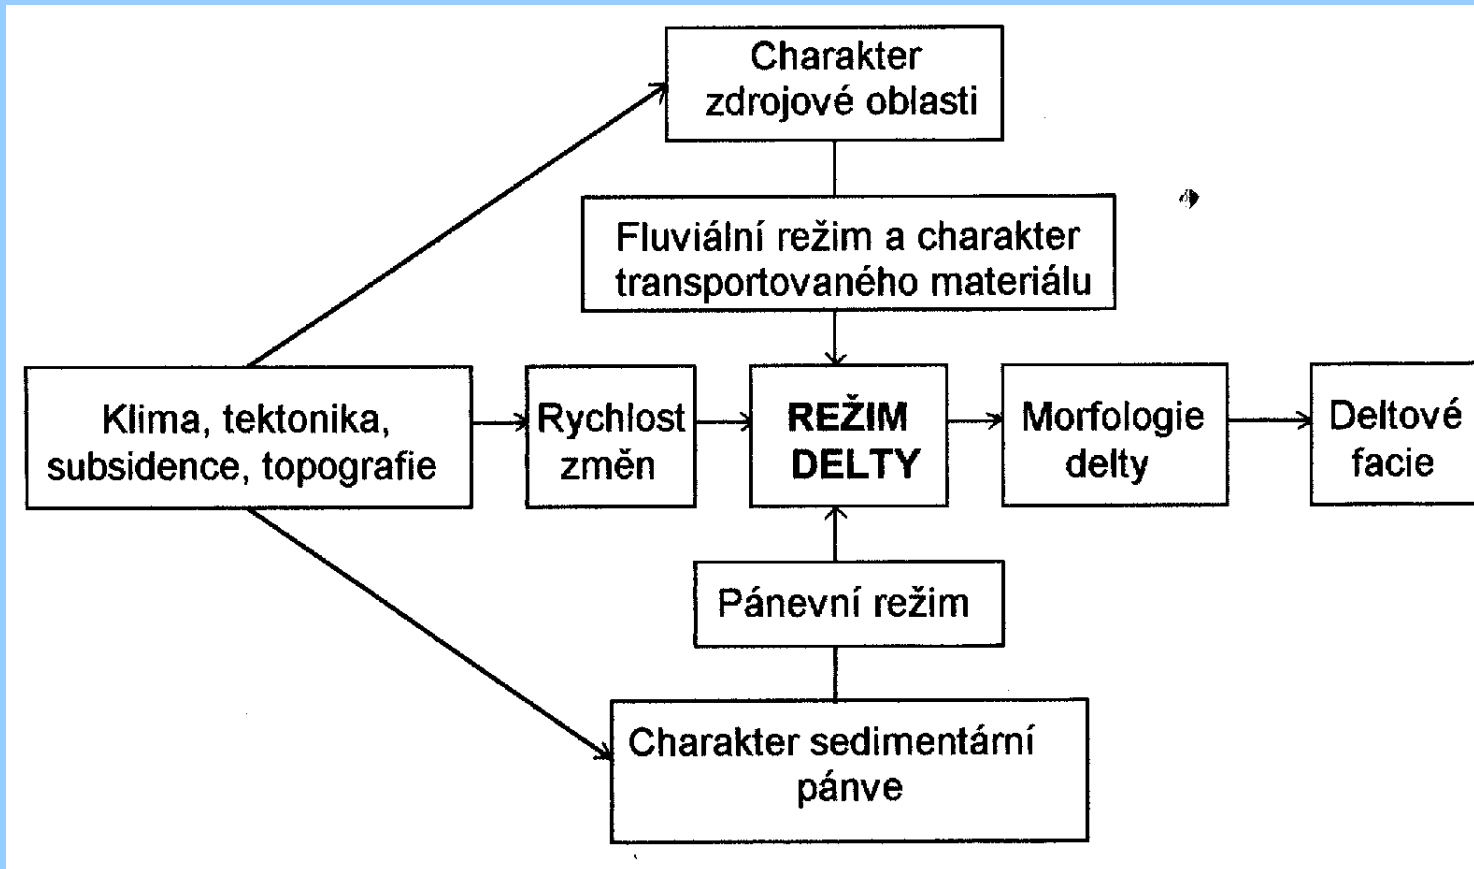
Charakter zdrojové oblasti

Fluviální režim a charakter transportovaného materiálu

Klima, tektonika, subsidence, topografie

Rychlost změn

REŽIM DELTY

Morfologie delty

Deltové facie

Pánevní režim

Charakter sedimentární pánve